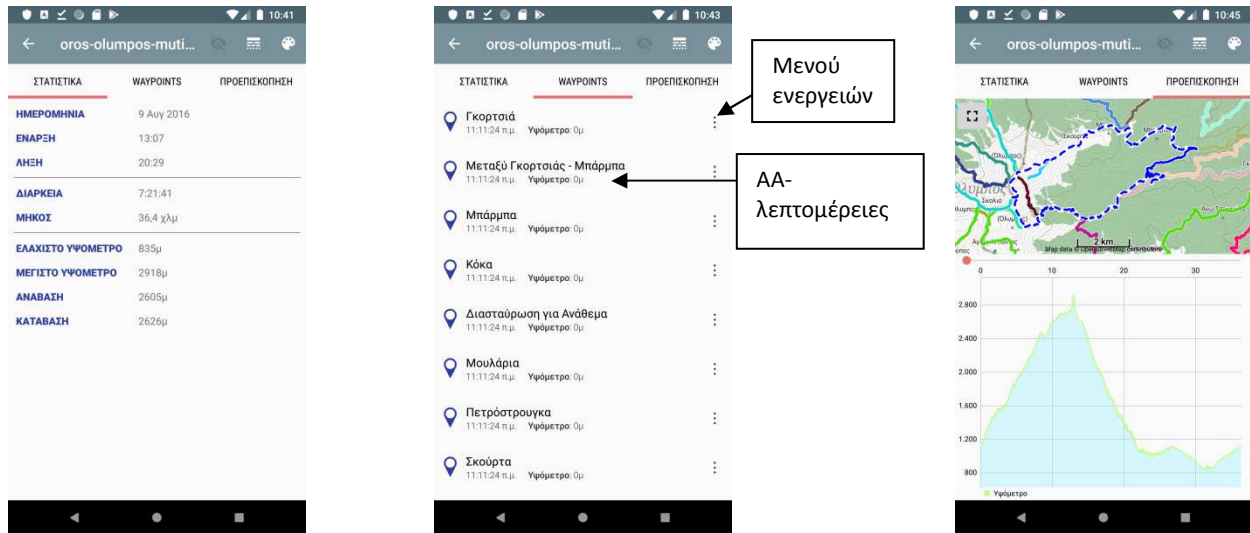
10:41
oros-olumpos-muti...
ΣΤΑΤΙΣΤΙΚΑ
WAYPOINTS
ΠΡΟΕΠΙΣΚΟΠΗΣΗ

| | |
|---|---|
| ΗΜΕΡΟΜΗΝΙΑ | 9 Αυγ 2016 |
| ΕΝΑΡΞΗ | 13:07 |
| ΛΗΞΗ | 20:29 |
| ΔΙΑΡΚΕΙΑ | 7:21:41 |
| ΜΗΚΟΣ | 36,4 χλμ |
| ΕΛΑΧΙΣΤΟ ΥΨΟΜΕΤΡΟ | 835μ |
| ΜΕΓΙΣΤΟ ΥΨΟΜΕΤΡΟ | 2918μ |
| ΑΝΑΒΑΣΗ | 2605μ |
| ΚΑΤΑΒΑΣΗ | 2626μ |

10:43
oros-olumpos-muti...
ΣΤΑΤΙΣΤΙΚΑ
WAYPOINTS
ΠΡΟΕΠΙΣΚΟΠΗΣΗ

Γκορτσιά
11:11:24 π.μ. Υψόμετρο: 0μ
Μεταξύ Γκορτσιάς - Μπάρμπα
11:11:24 π.μ. Υψόμετρο: 0μ
Μπάρμπα
11:11:24 π.μ. Υψόμετρο: 0μ
Κόκα
11:11:24 π.μ. Υψόμετρο: 0μ
Διασταύρωση για Ανάθεμα
11:11:24 π.μ. Υψόμετρο: 0μ
Μουλάρια
11:11:24 π.μ. Υψόμετρο: 0μ
Πετρόστρουγκα
11:11:24 π.μ. Υψόμετρο: 0μ
Σκούρτα
11:11:24 π.μ. Υψόμετρο: 0μ

Μενού ενεργειών

ΑΑ-λεπτομέρειες

10:45
oros-olumpos-muti...
ΣΤΑΤΙΣΤΙΚΑ
WAYPOINTS
ΠΡΟΕΠΙΣΚΟΠΗΣΗ
2 km
Map data © OpenStreetMap contributors
0
10
20
30
2.800
2.400
2.000
1.600
1.200
800
Υψόμετρο